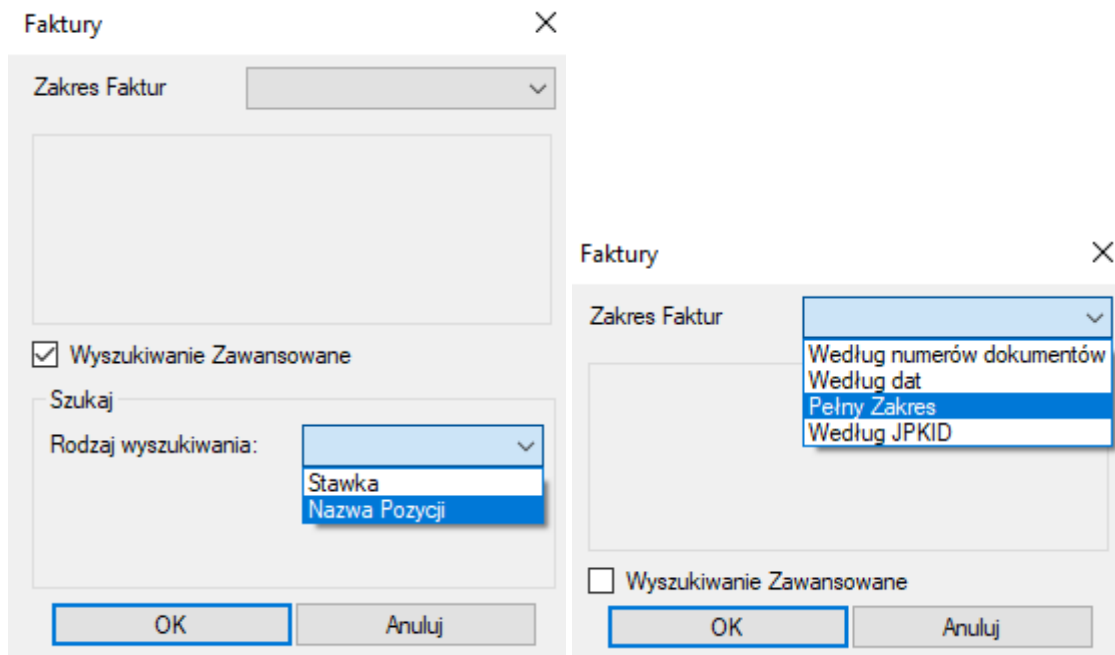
Faktury

Zakres Faktur

Wyszukiwanie Zawansowane

Szukaj

Rodzaj wyszukiwania:

Stawka
Nazwa Pozycji

OK
Anuluj

Faktury

Zakres Faktur

Według numerów dokumentów
Według dat
Pełny Zakres
Według JPKID

Wyszukiwanie Zawansowane

OK
Anuluj